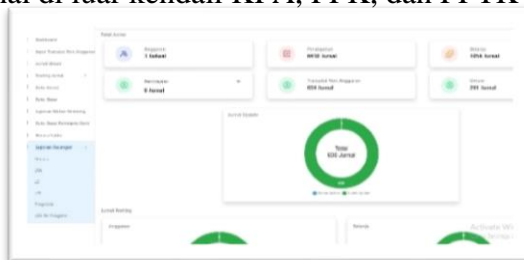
nar di luar kendali KPA, PPK, dan PPTK

Total Jurnal

Anggaran
1 Sidpati

Penetapan
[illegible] Jurnal

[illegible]
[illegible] Jurnal

Pencairan
0 Jurnal

Transaksi Non Anggaran
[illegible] Jurnal

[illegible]
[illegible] Jurnal

Jurnal Standar

Total
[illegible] Jurnal

Jurnal Berkaitan

Anggaran

Belanja

Activate Wi
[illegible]